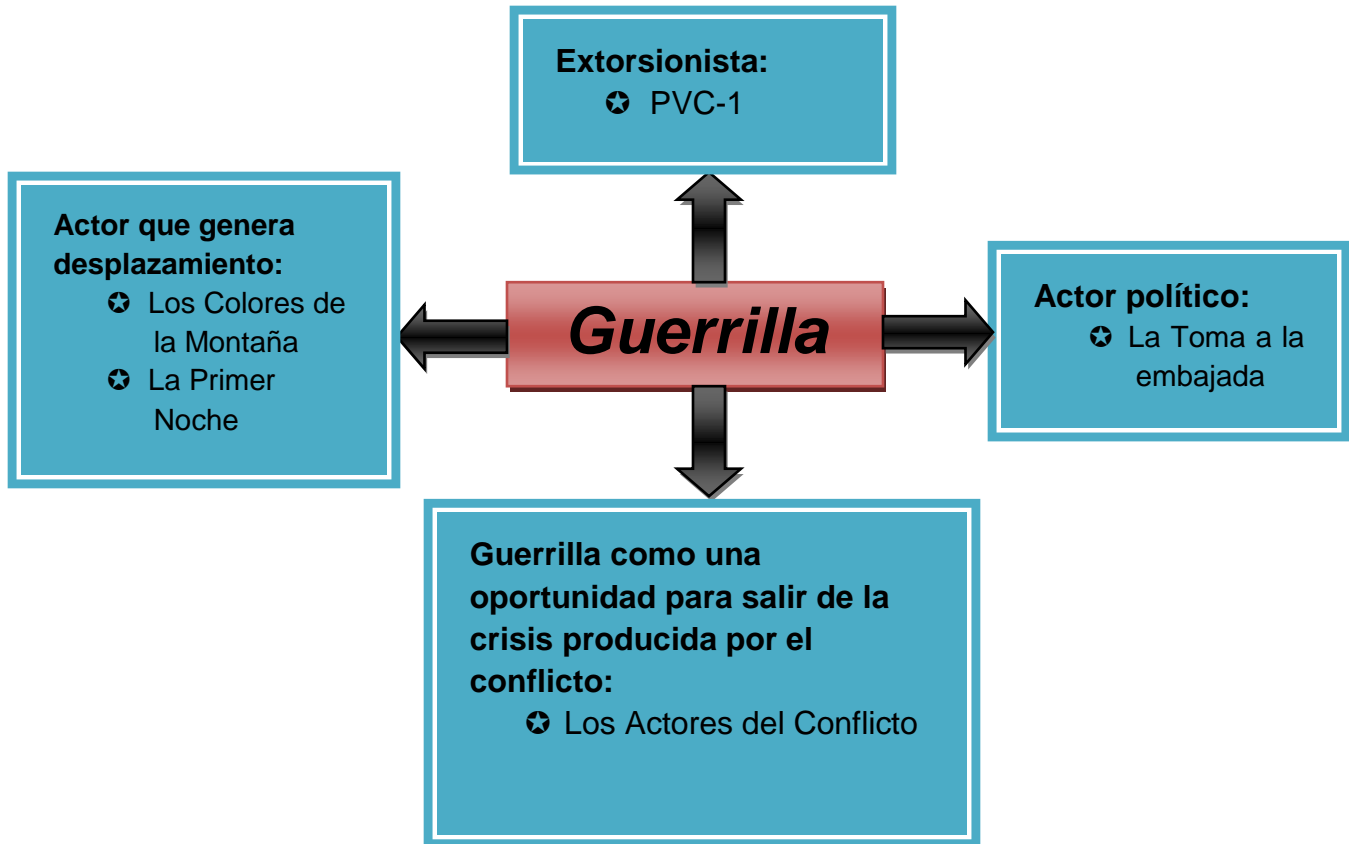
Extorsionista:
✪ PVC-1

Actor que genera desplazamiento:
✪ Los Colores de la Montaña
✪ La Primer Noche

Guerrilla

Actor político:
✪ La Toma a la embajada

Guerrilla como una oportunidad para salir de la crisis producida por el conflicto:
✪ Los Actores del Conflicto